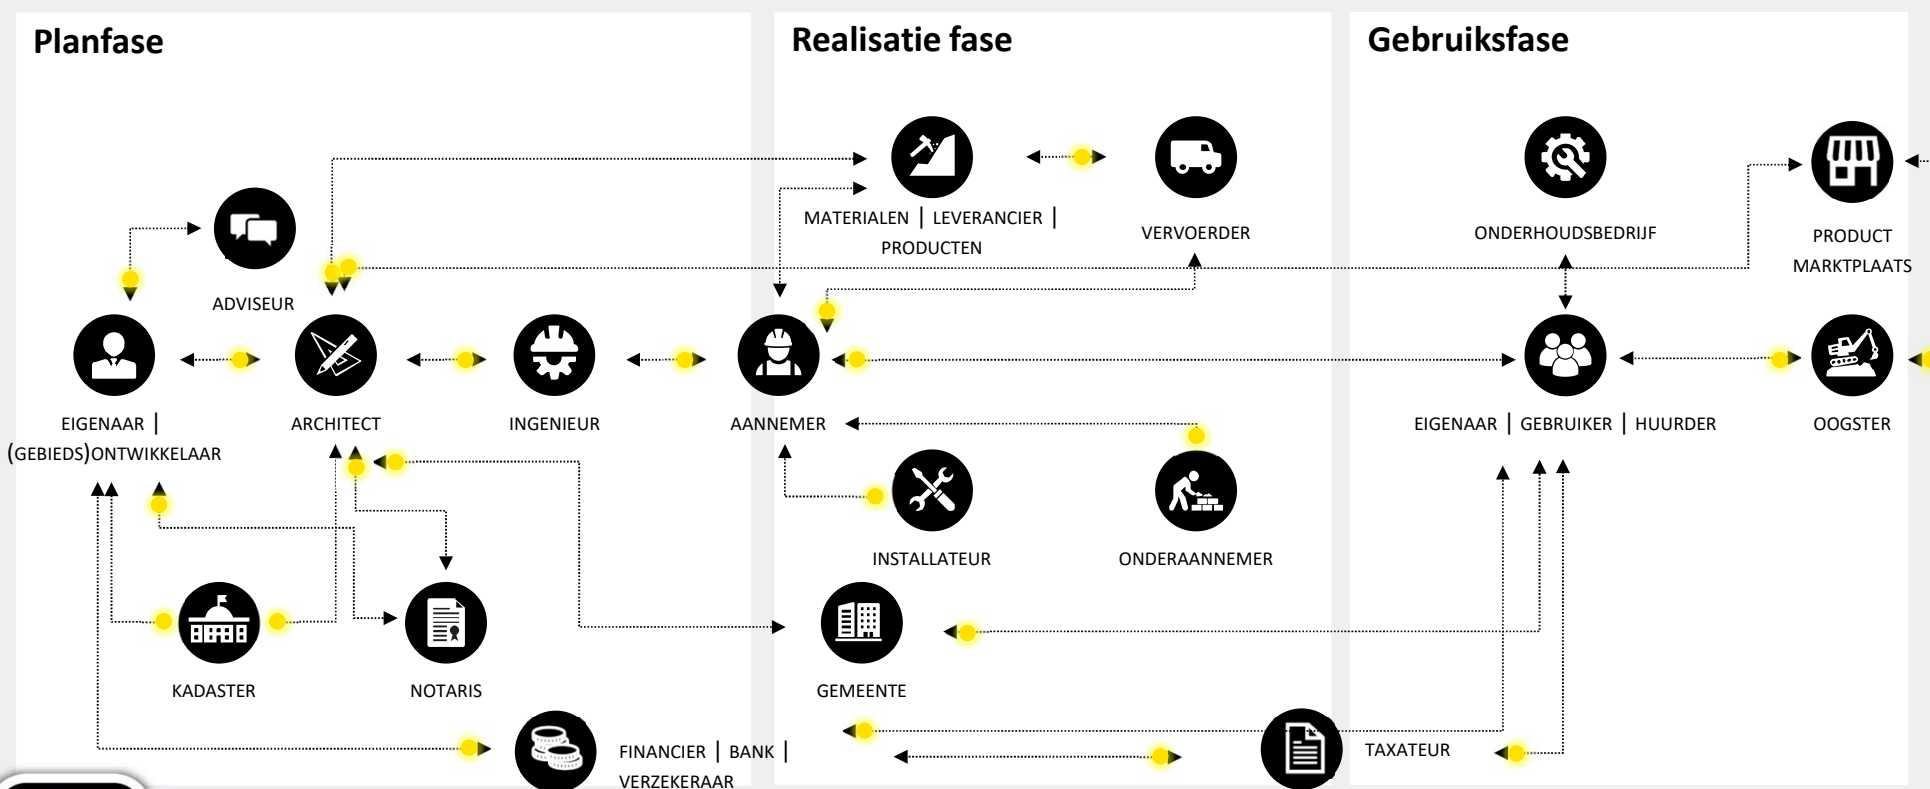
Planfase

Realisatie fase

Gebruiksfase

MATERIALEN | LEVERANCIER | PRODUCTEN

VERVOERDER

ONDERHOUDSBEDRIJF

PRODUCT MARKTPLAATS

ADVISEUR

EIGENAAR | (GEBIEDS)ONTWIKKELAAR

ARCHITECT

INGENIEUR

AANNEMER

EIGENAAR | GEBRUIKER | HUURDER

OOGSTER

INSTALLATEUR

ONDERAANNEMER

KADASTER

NOTARIS

GEMEENTE

FINANCIER | BANK | VERZEKERAAR

TAXATEUR